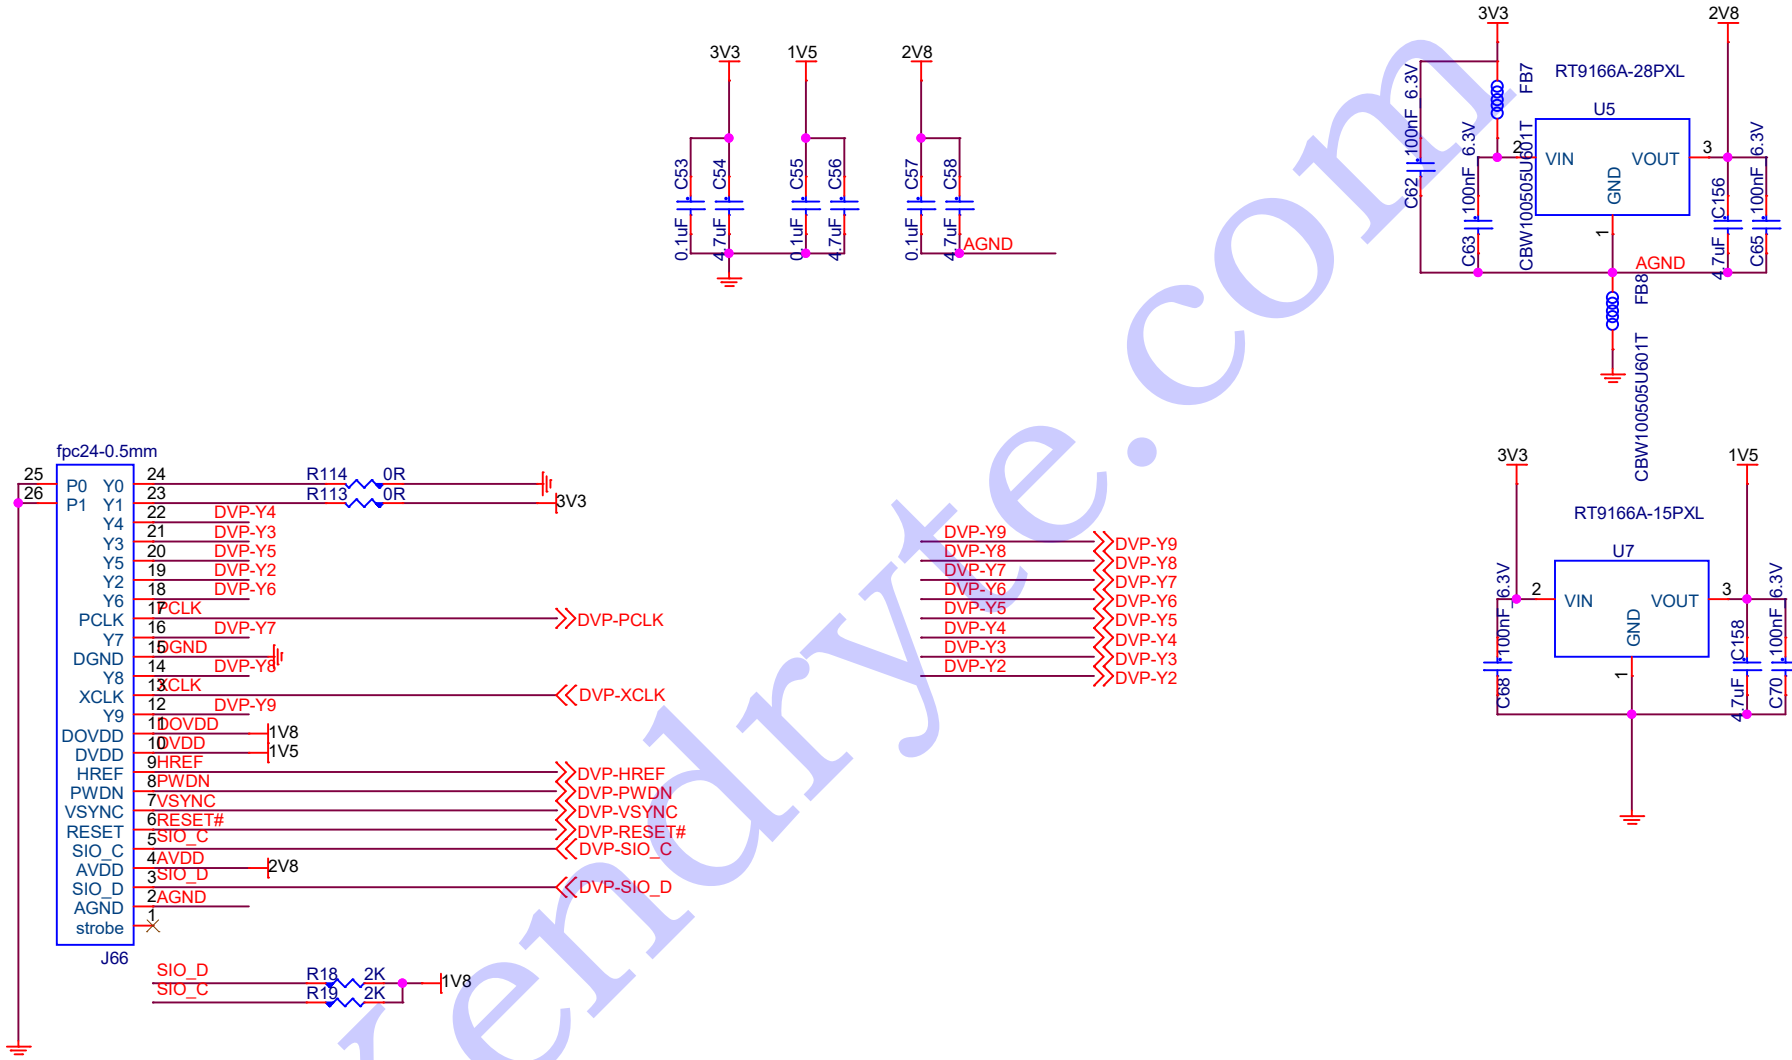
3V3 1V5 2V8

C53 C54 C55 C56 C57 C58
0.1uF 4.7uF 0.1uF 4.7uF 0.1uF 4.7uF
AGND

3V3 2V8
FB7 RT9166A-28PXL
6.3V U5
C62 100nF 6.3V 2 VIN VOUT 3 6.3V
100nF CBW100505U601T GND C156 100nF
C63 1 4.7uF C65
AGND
FB8
CBW100505U601T

3V3 1V5
RT9166A-15PXL
U7
6.3V 2 VIN VOUT 3 6.3V
100nF GND C158 100nF
C68 1 4.7uF C70

fpc24-0.5mm
25 26
P0 Y0 24 R114 0R
P1 Y1 23 R113 0R 3V3
Y4 22 DVP-Y4
Y3 21 DVP-Y3
Y5 20 DVP-Y5
Y2 19 DVP-Y2
Y6 18 DVP-Y6
PCLK 17 PCLK DVP-PCLK
Y7 16 DVP-Y7
DGND 15 DGND
Y8 14 DVP-Y8
XCLK 13 XCLK DVP-XCLK
Y9 12 DVP-Y9
DOVDD 11 DOVDD 1V8
DVDD 10 DVDD 1V5
HREF 9 HREF DVP-HREF
PWDN 8 PWDN DVP-PWDN
VSYNC 7 VSYNC DVP-VSYNC
RESET 6 RESET# DVP-RESET#
SIO_C 5 SIO_C DVP-SIO_C
AVDD 4 AVDD 2V8
SIO_D 3 SIO_D DVP-SIO_D
AGND 2 AGND
strobe 1
J66

DVP-Y9 DVP-Y9
DVP-Y8 DVP-Y8
DVP-Y7 DVP-Y7
DVP-Y6 DVP-Y6
DVP-Y5 DVP-Y5
DVP-Y4 DVP-Y4
DVP-Y3 DVP-Y3
DVP-Y2 DVP-Y2

SIO_D R18 2K 1V8
SIO_C R19 2K

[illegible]rendryte.com